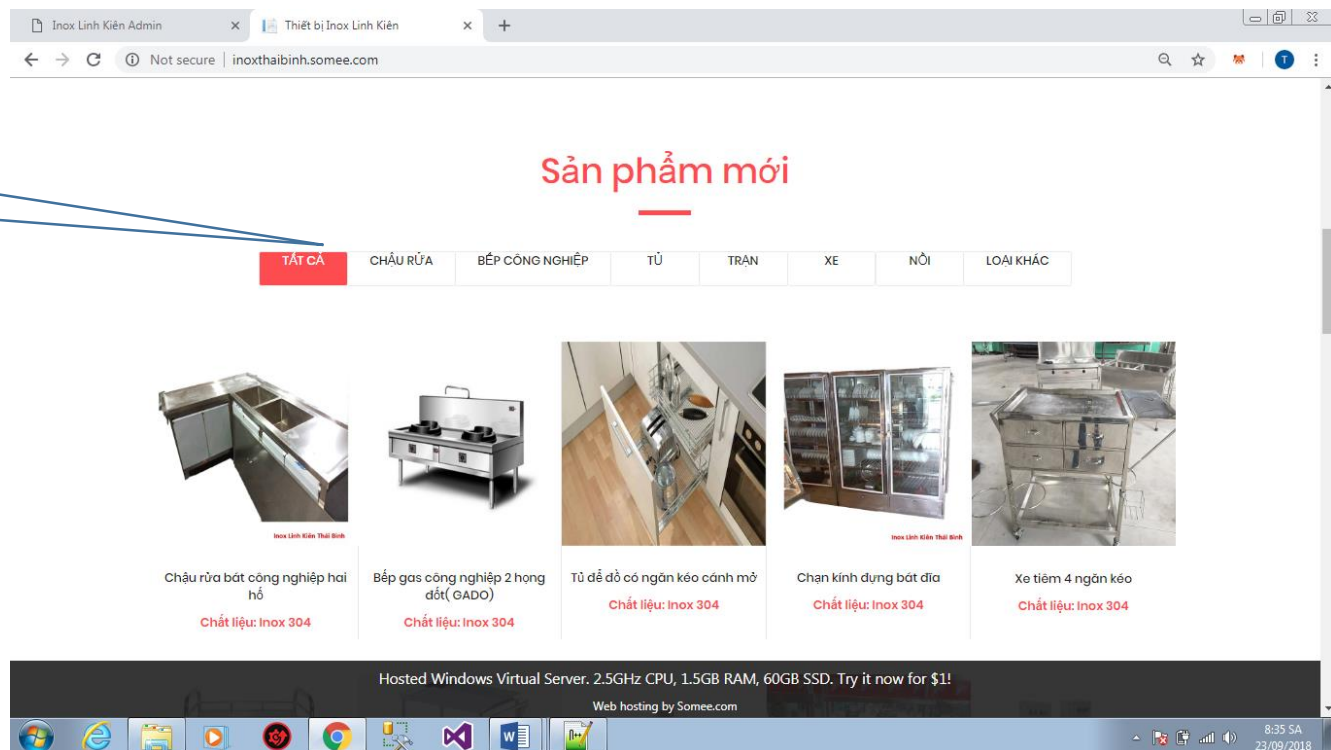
Inox Linh Kiên Admin ×
Thiết bị Inox Linh Kiên ×
+

Not secure | inoxthaibinh.somee.com

Sản phẩm mới

TẤT CẢ
CHẬU RỬA
BẾP CÔNG NGHIỆP
TỦ
TRẠN
XE
NỒI
LOẠI KHÁC

Inox Linh Kiên Thái Bình

Chậu rửa bát công nghiệp hai hố
Chất liệu: Inox 304

Bếp gas công nghiệp 2 họng đốt( GADO)
Chất liệu: Inox 304

Tủ để đồ có ngăn kéo cánh mở
Chất liệu: Inox 304

Inox Linh Kiên Thái Bình

Chạn kính dựng bát đĩa
Chất liệu: Inox 304

Xe tiêm 4 ngăn kéo
Chất liệu: Inox 304

Hosted Windows Virtual Server. 2.5GHz CPU, 1.5GB RAM, 60GB SSD. Try it now for $1!
Web hosting by Somee.com

8:35 SA
23/09/2018